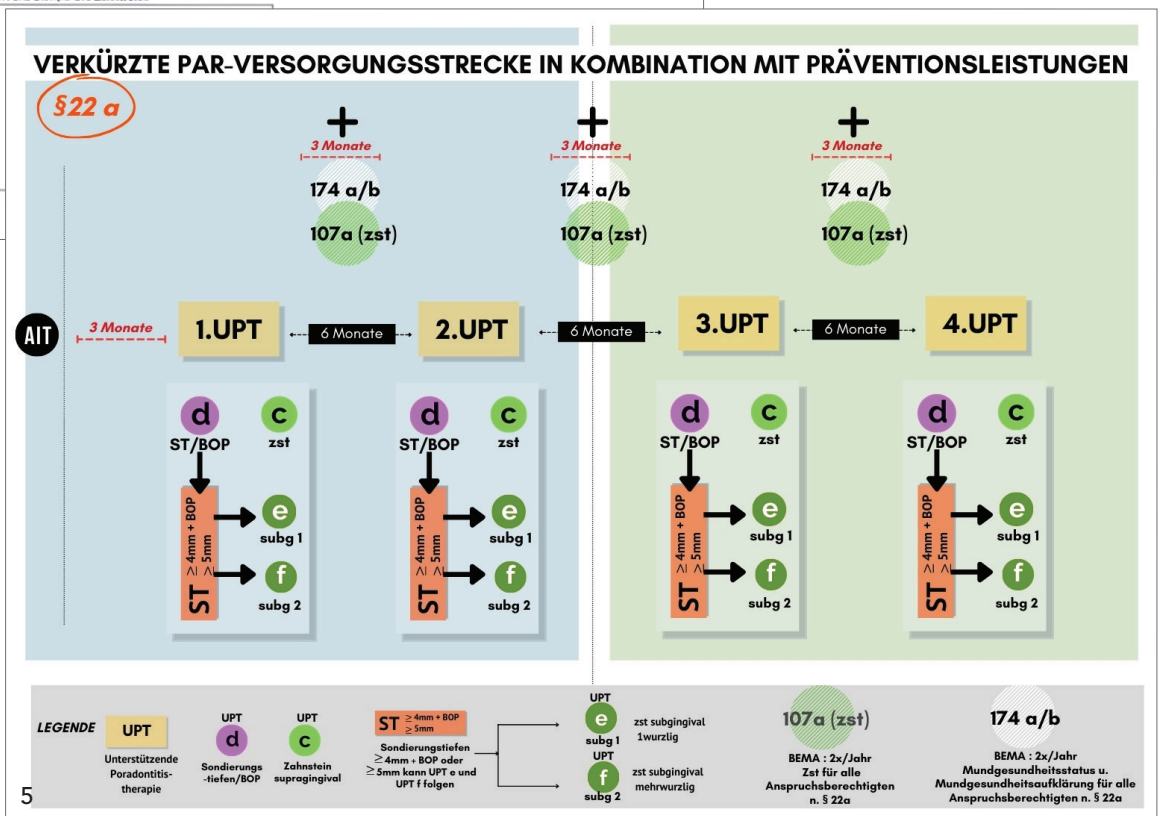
VERKÜRZTE PAR-VERSORGUNGSSTRECKE IN KOMBINATION MIT PRÄVENTIONSLEISTUNGEN

§22 a

+
3 Monate
174 a/b
107a (zst)

+
3 Monate
174 a/b
107a (zst)

+
3 Monate
174 a/b
107a (zst)

AIT
3 Monate
1.UPT
6 Monate
2.UPT
6 Monate
3.UPT
6 Monate
4.UPT

d
ST/BOP
c
zst
ST $\geq$ 4mm + BOP $\geq$ 5mm
e
subg 1
f
subg 2

d
ST/BOP
c
zst
ST $\geq$ 4mm + BOP $\geq$ 5mm
e
subg 1
f
subg 2

d
ST/BOP
c
zst
ST $\geq$ 4mm + BOP $\geq$ 5mm
e
subg 1
f
subg 2

d
ST/BOP
c
zst
ST $\geq$ 4mm + BOP $\geq$ 5mm
e
subg 1
f
subg 2

LEGENDE
UPT
Unterstützende Poradontitis-therapie

UPT
d
Sondierungs -tiefen/BOP

UPT
c
Zahnstein supragingival

ST $\geq$ 4mm + BOP $\geq$ 5mm
Sondierungstiefen $\geq$ 4mm + BOP oder $\geq$ 5mm kann UPT e und UPT f folgen

UPT
e
subg 1
zst subgingival 1wurzlig

UPT
f
subg 2
zst subgingival mehrwurzlig

107a (zst)
BEMA : 2x/Jahr
Zst für alle Anspruchsberechtigten n. § 22a

174 a/b
BEMA : 2x/Jahr
Mundgesundheitsstatus u. Mundgesundheitsaufklärung für alle Anspruchsberechtigten n. § 22a

5